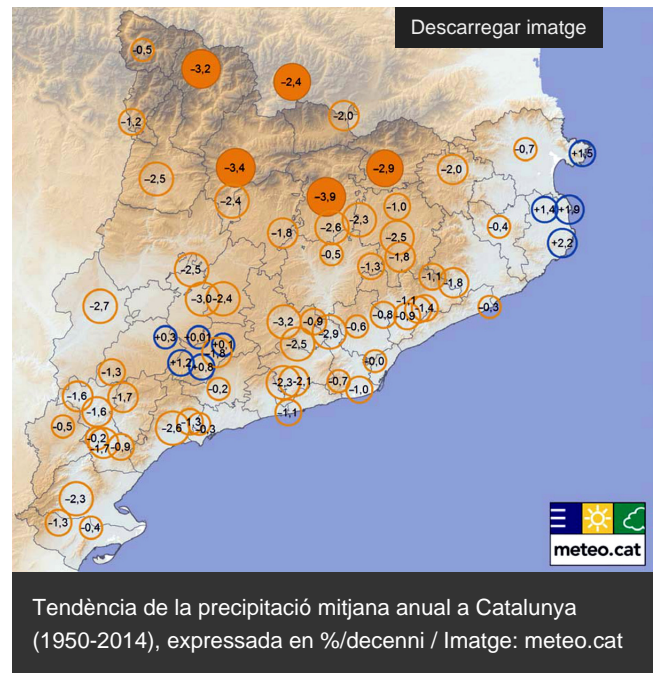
Descarregar imatge

-0,5
-3,2
-2,4
-1,2
-2,0
-0,7
+1,5
-2,5
-3,4
-2,9
-2,0
-3,9
-2,4
-1,0
+1,4
+1,9
-2,3
-0,4
-1,8
-2,6
-2,5
+2,2
-0,5
-1,8
-1,3
-2,5
-1,1
-1,8
-2,7
-3,0
-2,4
-1,1
-1,4
-0,3
-3,2
-0,9
-0,8
-0,9
+0,3
+0,01
+0,1
-2,9
-0,6
-1,8
-2,5
+1,2
+0,8
+0,0
-1,3
-0,2
-2,3
-2,1
-0,7
-1,6
-1,7
-1,0
-1,6
-1,1
-0,5
-2,6
-1,3
-0,3
-0,2
-1,7
-0,9
-2,3
-1,3
-0,4

meteo.cat

Tendència de la precipitació mitjana anual a Catalunya (1950-2014), expressada en %/decenni / Imatge: meteo.cat